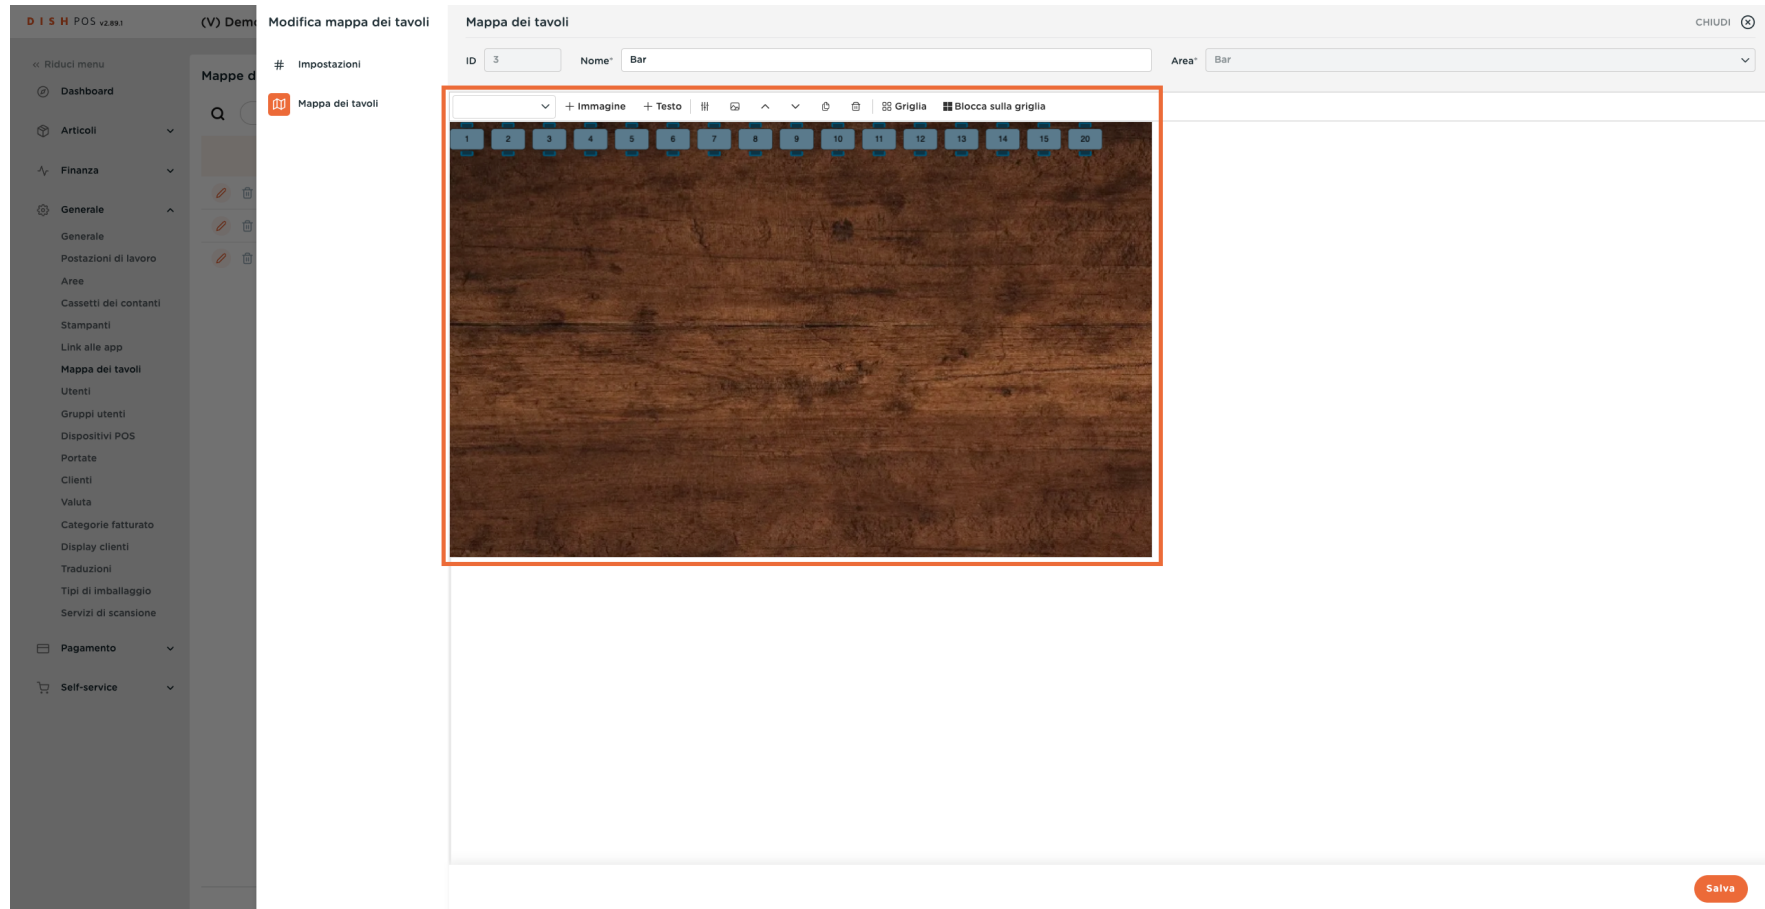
DISH POS v2.89.1

(V) Demo

« Riduci menu

Dashboard

Articoli

Finanza

Generale

Generale

Postazioni di lavoro

Aree

Cassetti dei contanti

Stampanti

Link alle app

Mappa dei tavoli

Utenti

Gruppi utenti

Dispositivi POS

Portate

Clienti

Valuta

Categorie fatturato

Display clienti

Traduzioni

Tipi di imballaggio

Servizi di scansione

Pagamento

Self-service

Mappe d

Modifica mappa dei tavoli

Impostazioni

Mappa dei tavoli

Mappa dei tavoli

CHIUDI

ID 3

Nome* Bar

Area* Bar

+ Immagine

+ Testo

Griglia

Blocca sulla griglia

1 2 3 4 5 6 7 8 9 10 11 12 13 14 15 20

Salva